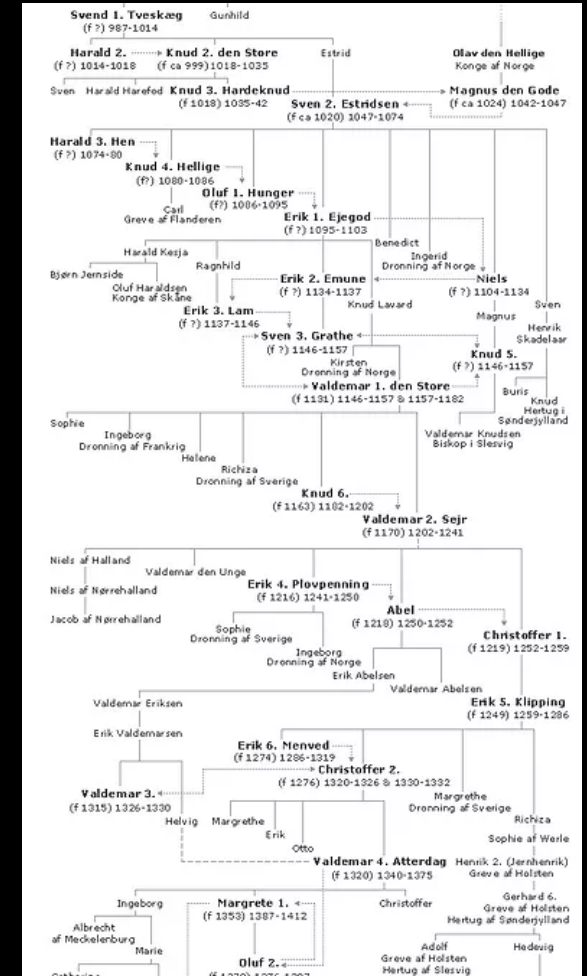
Svend 1. Tveskæg
(f ?) 987-1014
Gunhild

Harald 2.
(f ?) 1014-1018
Knud 2. den Store
(f ca 999) 1018-1035
Estrid
Olav den Hellige
Konge af Norge

Sven
Harald Harefod
Knud 3. Hardeknud
(f 1018) 1035-42
Sven 2. Estridsen
(f ca 1020) 1047-1074
Magnus den Gode
(f ca 1024) 1042-1047

Harald 3. Hen
(f ?) 1074-80
Knud 4. Hellige
(f?) 1080-1086
Oluf 1. Hunger
(f?) 1086-1095
Carl
Greve af Flanderen
Erik 1. Ejegod
(f ?) 1095-1103
Benedict
Ingerid
Dronning af Norge

Harald Kesja
Ragnhild
Bjørn Jernside
Oluf Haraldsen
Konge af Skåne
Erik 2. Emune
(f ?) 1134-1137
Niels
(f ?) 1104-1134
Knud Lavard
Magnus
Sven
Erik 3. Lam
(f ?) 1137-1146
Henrik
Skadelaar
Sven 3. Grathe
(f ?) 1146-1157
Kirsten
Dronning af Norge
Knud 5.
(f ?) 1146-1157
Valdemar 1. den Store
(f 1131) 1146-1157 & 1157-1182
Buris
Knud
Hertug i
Sønderjylland

Sophie
Ingeborg
Dronning af Frankrig
Helene
Richiza
Dronning af Sverige
Valdemar Knudsen
Biskop i Slesvig
Knud 6.
(f 1163) 1182-1202
Valdemar 2. Sejr
(f 1170) 1202-1241

Niels af Halland
Valdemar den Unge
Niels af Nørrehalland
Erik 4. Plovpenning
(f 1216) 1241-1250
Jacob af Nørrehalland
Abel
(f 1218) 1250-1252
Christoffer 1.
(f 1219) 1252-1259
Sophie
Dronning af Sverige
Ingeborg
Dronning af Norge
Erik Abelsen
Valdemar Abelsen
Valdemar Eriksen
Erik 5. Klipping
(f 1249) 1259-1286
Erik Valdemarsen
Erik 6. Menved
(f 1274) 1286-1319
Christoffer 2.
(f 1276) 1320-1326 & 1330-1332
Valdemar 3.
(f 1315) 1326-1330
Margrethe
Dronning af Sverige
Richiza
Helvig
Margrethe
Erik
Sophie af Werle
Otto
Valdemar 4. Atterdag
(f 1320) 1340-1375
Henrik 2. (Jernhenrik)
Greve af Holsten
Ingeborg
Margrete 1.
(f 1353) 1387-1412
Christoffer
Gerhard 6.
Greve af Holsten
Hertug af Sønderjylland
Albrecht
af Meckelenburg
Marie
Oluf 2.
(f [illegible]) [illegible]
Adolf
Greve af Holsten
Hertug af Slesvig
Hedevig
Catharina